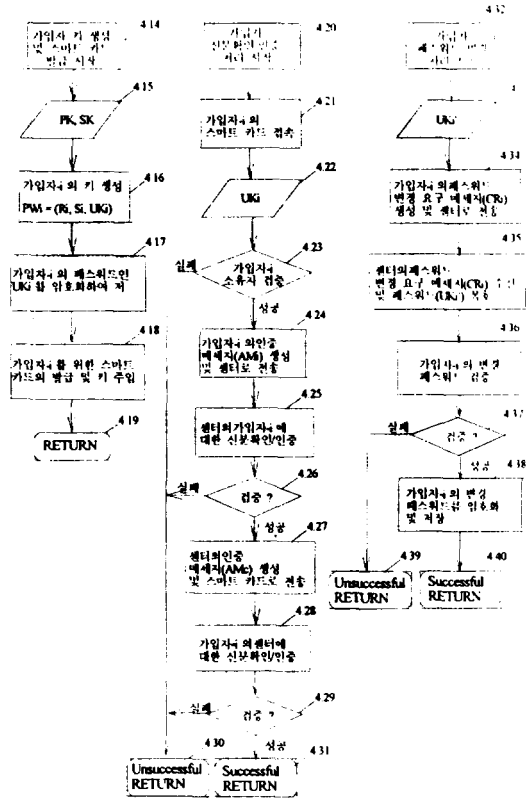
4.14
가입자i 키 생성 및 스마트 카드 발급 시작

4.15
PK, SK

4.16
가입자i 의 키 생성
PWi = (Ri, Si, UKi)

4.17
가입자i 의 패스워드인 UKi 를 암호화하여 저

4.18
가입자i 를 위한 스마트 카드의 발급 및 키 주입

4.19
RETURN

4.20
가입자i 신분확인/인증 처리 시작

4.21
가입자i 의 스마트 카드 접속

4.22
UKi

4.23
실패
가입자i 소유자 검증
성공

4.24
가입자i 의인증 메세지(AMi) 생성 및 센터로 전송

4.25
센터의가입자i 에 대한 신분확인/인증

4.26
실패
검증 ?
성공

4.27
센터의인증 메세지(AMc) 생성 및 스마트 카드로 전송

4.28
가입자i 의센터에 대한 신분확인/인증

4.29
실패
검증 ?
성공

4.30
Unsuccessful RETURN

4.31
Successful RETURN

4.32
가입자i 패스워드 변경 처리 시작

4.33
UKi

4.34
가입자i 의패스워드 변경 요구 메세지(CRi) 생성 및 센터로 전송

4.35
센터의패스워드 변경 요구 메세지(CRi) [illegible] 및 패스워드(UKi') 복호

4.36
가입자i 의 변경 패스워드 검증

4.37
실패
검증 ?
성공

4.38
가입자i 의 변경 패스워드를 암호화 및 저장

4.39
Unsuccessful RETURN

4.40
Successful RETURN